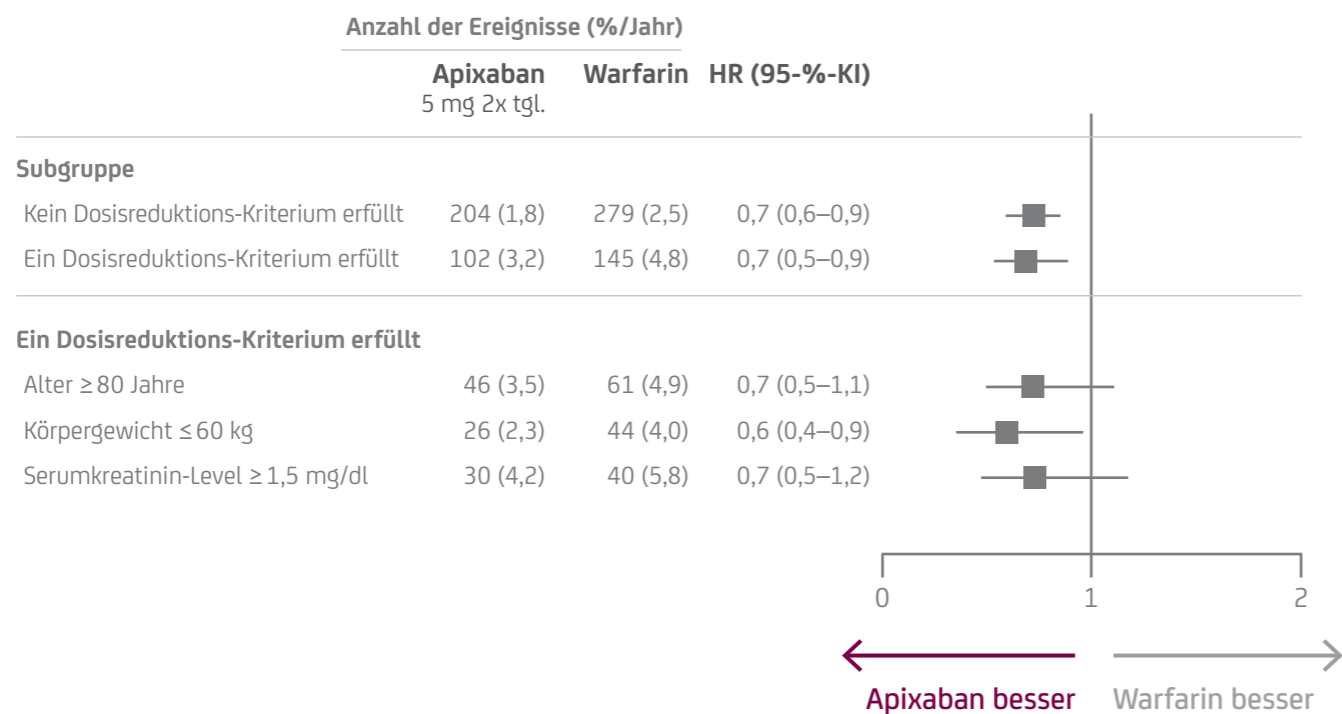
| | Anzahl der Ereignisse (%/Jahr) | | |
|---|---|---|---|
| | Apixaban 5 mg 2x tgl. | Warfarin | HR (95-%-KI) |
| **Subgruppe** | | | |
| Kein Dosisreduktions-Kriterium erfüllt | 204 (1,8) | 279 (2,5) | 0,7 (0,6–0,9) |
| Ein Dosisreduktions-Kriterium erfüllt | 102 (3,2) | 145 (4,8) | 0,7 (0,5–0,9) |
| **Ein Dosisreduktions-Kriterium erfüllt** | | | |
| Alter ≥ 80 Jahre | 46 (3,5) | 61 (4,9) | 0,7 (0,5–1,1) |
| Körpergewicht ≤ 60 kg | 26 (2,3) | 44 (4,0) | 0,6 (0,4–0,9) |
| Serumkreatinin-Level ≥ 1,5 mg/dl | 30 (4,2) | 40 (5,8) | 0,7 (0,5–1,2) |

0 1 2

Apixaban besser Warfarin besser